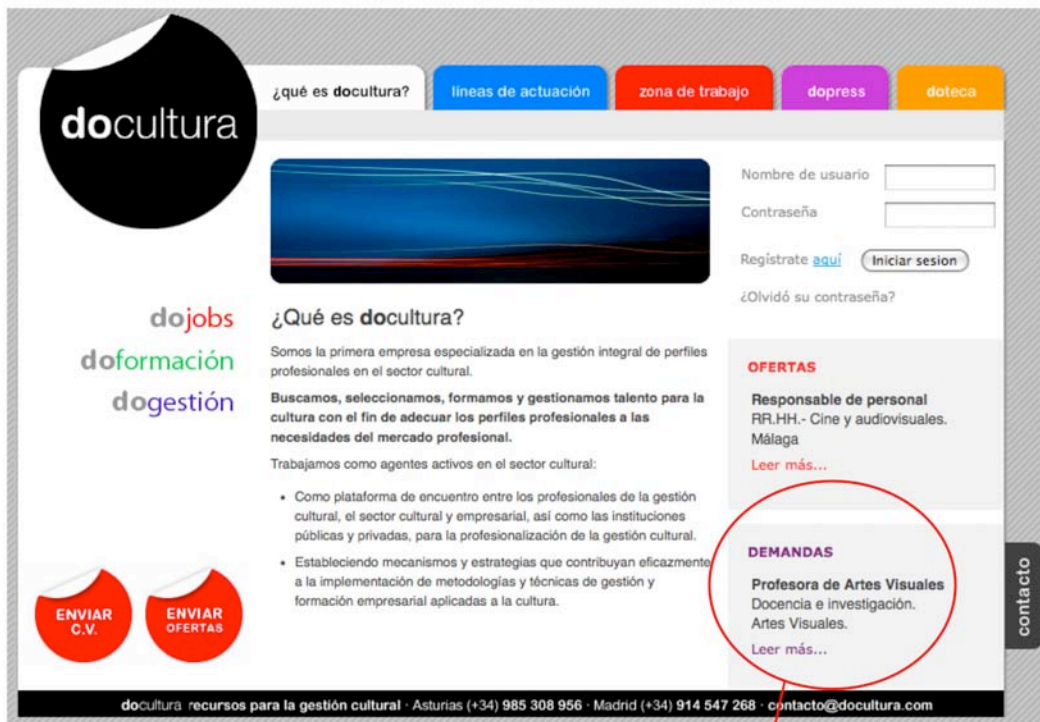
docultura

¿qué es docultura?

líneas de actuación

zona de trabajo

dopress

doteca

Nombre de usuario

Contraseña

Regístrate aquí

Iniciar sesion

¿Olvidó su contraseña?

dojobs
doformación
dogestión

¿Qué es docultura?

Somos la primera empresa especializada en la gestión integral de perfiles profesionales en el sector cultural.

Buscamos, seleccionamos, formamos y gestionamos talento para la cultura con el fin de adecuar los perfiles profesionales a las necesidades del mercado profesional.

Trabajamos como agentes activos en el sector cultural:

- Como plataforma de encuentro entre los profesionales de la gestión cultural, el sector cultural y empresarial, así como las instituciones públicas y privadas, para la profesionalización de la gestión cultural.
- Estableciendo mecanismos y estrategias que contribuyan eficazmente a la implementación de metodologías y técnicas de gestión y formación empresarial aplicadas a la cultura.

OFERTAS

Responsable de personal
RR.HH.- Cine y audiovisuales. Málaga

Leer más...

DEMANDAS

Profesora de Artes Visuales
Docencia e investigación. Artes Visuales.

Leer más...

ENVIAR C.V.

ENVIAR OFERTAS

contacto

docultura recursos para la gestión cultural · Asturias (+34) 985 308 956 · Madrid (+34) 914 547 268 · contacto@docultura.com